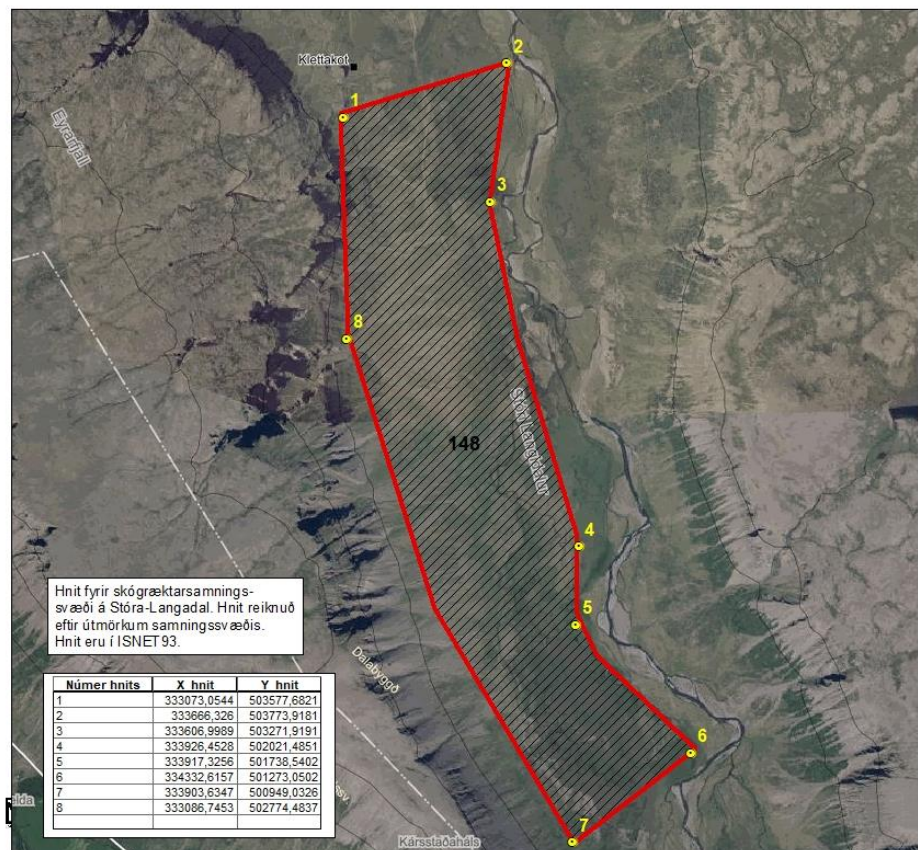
Klettakot

Eyrarfjall

1

2

3

8

148

Stóra Langadalur

4

5

6

7

Hnit fyrir skógræktarsamningssvæði á Stóra-Langadal. Hnit reiknuð eftir útmörkum samningssvæðis. Hnit eru í ISNET93.

Dalabyggð

| Númer hnits | X hnit | Y hnit |
|---|---|---|
| 1 | 333073,0544 | 503577,6821 |
| 2 | 333666,326 | 503773,9181 |
| 3 | 333606,9989 | 503271,9191 |
| 4 | 333926,4528 | 502021,4851 |
| 5 | 333917,3256 | 501738,5402 |
| 6 | 334332,6157 | 501273,0502 |
| 7 | 333903,6347 | 500949,0326 |
| 8 | 333086,7453 | 502774,4837 |
| | | |

Kárastaðaháls